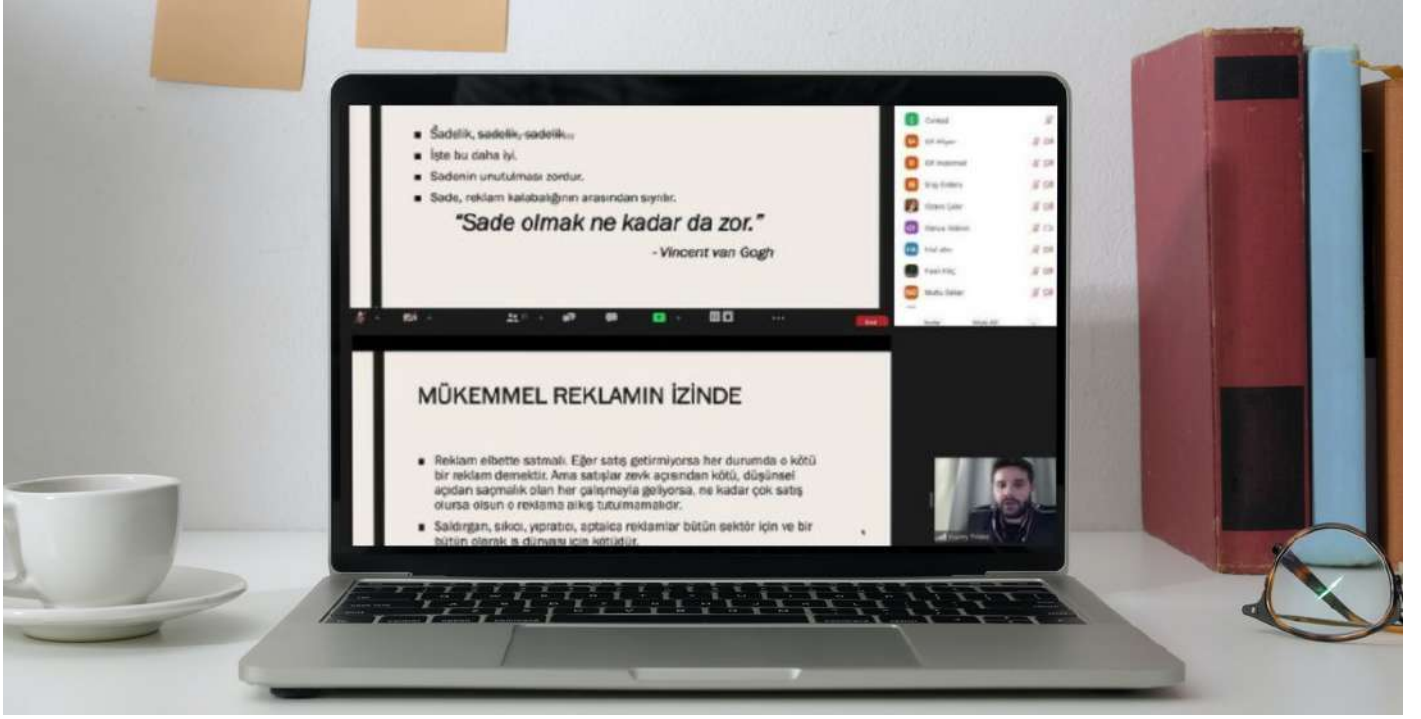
■ Sadelik, sadelik, sadelik...
■ İşte bu daha iyi.
■ Sadenin unutulması zordur.
■ Sade, reklam kalabalığının arasından sıyrılır.

"Sade olmak ne kadar da zor."

- Vincent van Gogh

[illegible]

MÜKEMMEL REKLAMIN İZİNDE

■ Reklam elbette satmalı. Eğer satış getirmiyorsa her durumda o kötü bir reklam demektir. Ama satışlar zevk açısından kötü, düşünsel açıdan saçmalık olan her çalışmayla geliyorsa, ne kadar çok satış olursa olsun o reklama alkış tutulmamalıdır.
■ Saldırgan, sıkıcı, yıpratıcı, aptalca reklamlar bütün sektör için ve bir bütün olarak iş dünyası için kötüdür.

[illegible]